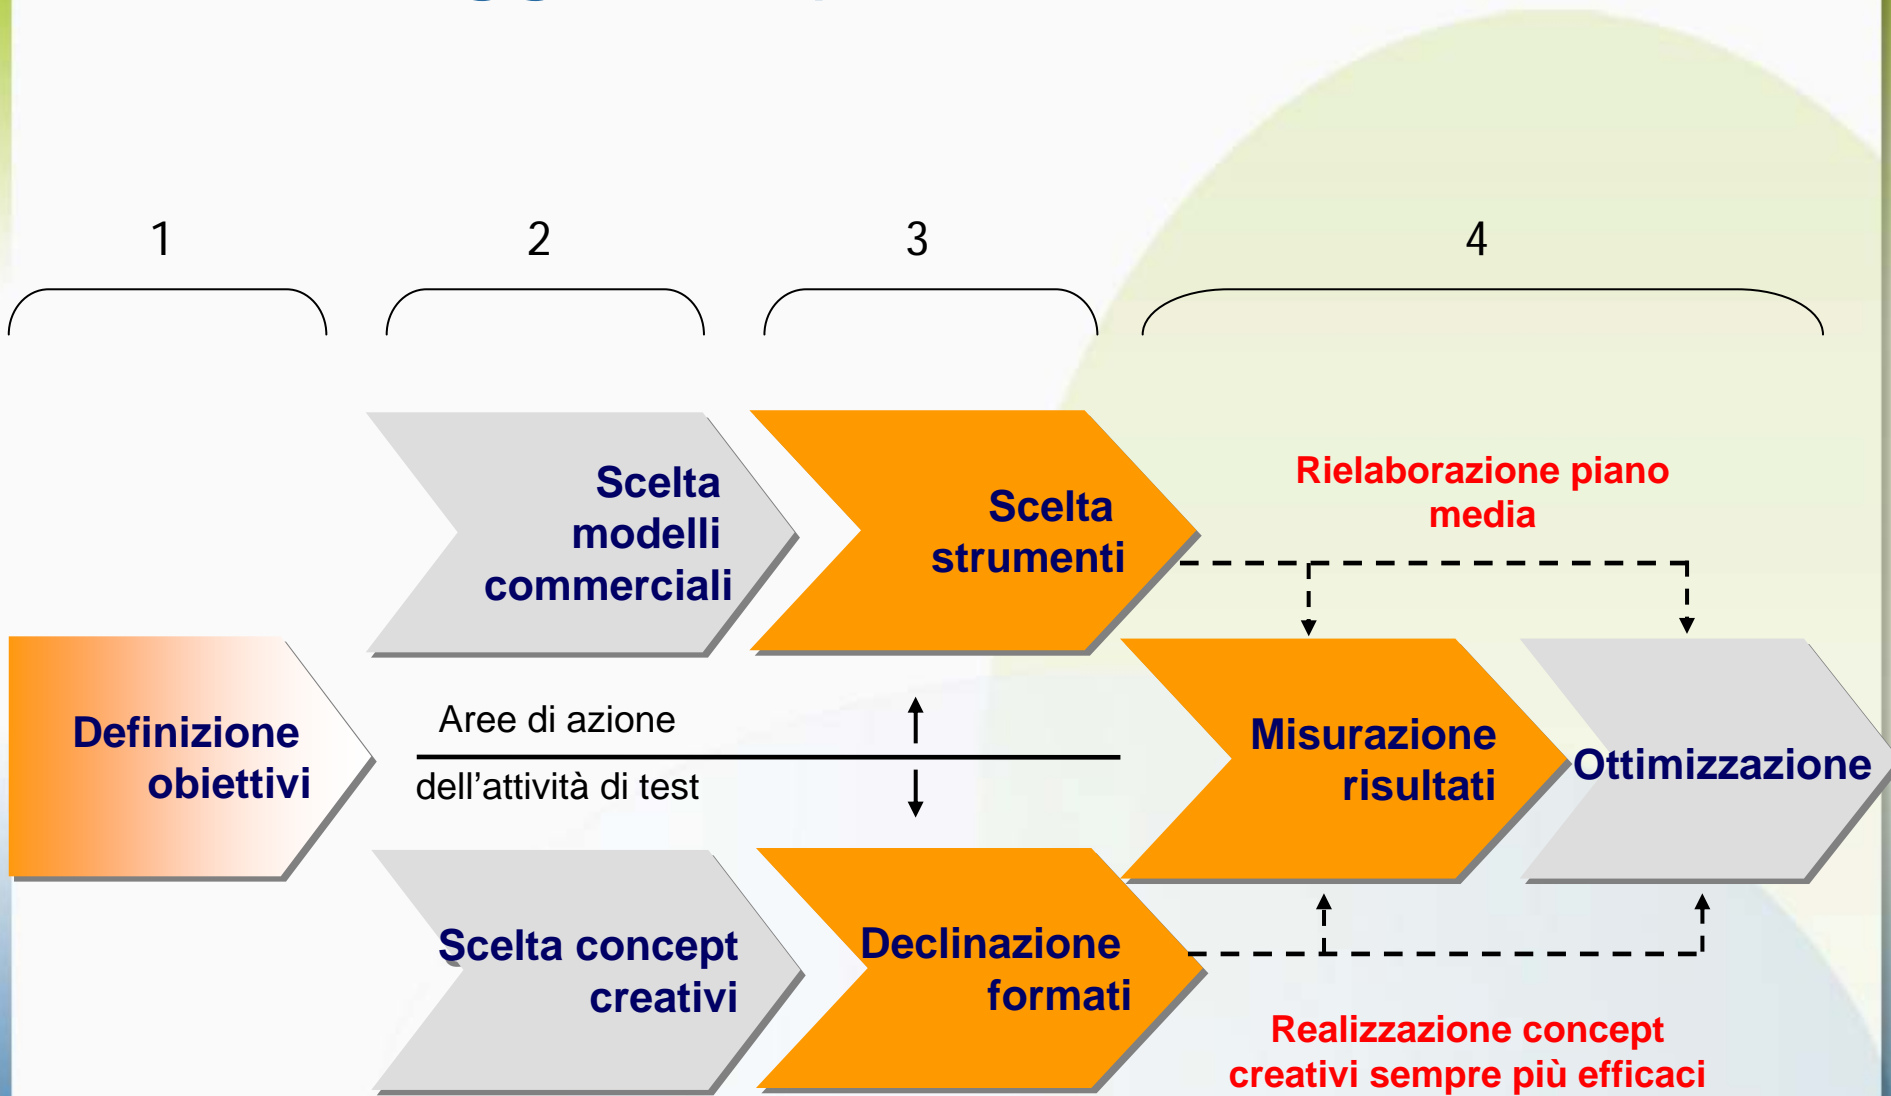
1

2

3

4

Scelta modelli commerciali

Scelta strumenti

Rielaborazione piano media

Definizione obiettivi

Aree di azione

dell’attività di test

Misurazione risultati

Ottimizzazione

Scelta concept creativi

Declinazione formati

Realizzazione concept creativi sempre più efficaci